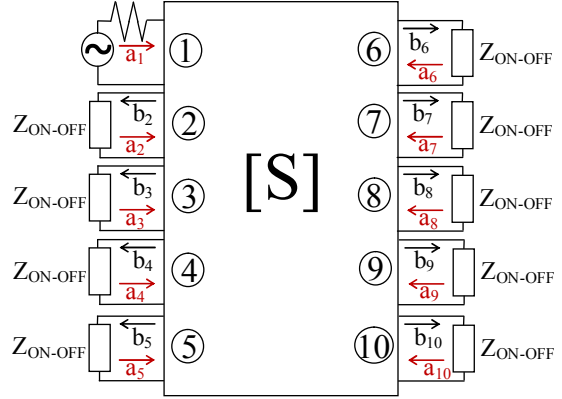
$a_1$ ①

$Z_{ON-OFF}$ $b_2$ $a_2$ ②

$Z_{ON-OFF}$ $b_3$ $a_3$ ③

$Z_{ON-OFF}$ $b_4$ $a_4$ ④

$Z_{ON-OFF}$ $b_5$ $a_5$ ⑤

[S]

⑥ $b_6$ $a_6$ $Z_{ON-OFF}$

⑦ $b_7$ $a_7$ $Z_{ON-OFF}$

⑧ $b_8$ $a_8$ $Z_{ON-OFF}$

⑨ $b_9$ $a_9$ $Z_{ON-OFF}$

⑩ $b_{10}$ $a_{10}$ $Z_{ON-OFF}$